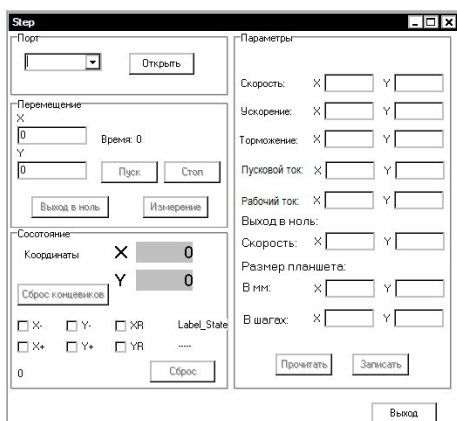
Step

Порт

Открыть

Перемещение
X
0
Время: 0
Y
0
Пуск
Стоп
Выход в ноль
Измерение

Сосотояние
Координаты
X 0
Y 0
Сброс концевиков
☐ X-
☐ Y-
☐ XR
Label_State
☐ X+
☐ Y+
☐ YR
----
0
Сброс

Параметры
Скорость: X Y
Ускорение: X Y
Торможение: X Y
Пусковой ток: X Y
Рабочий ток: X Y
Выход в ноль:
Скорость: X Y
Размер планшета:
В мм: X Y
В шагах: X Y
Прочитать
Записать

Выход